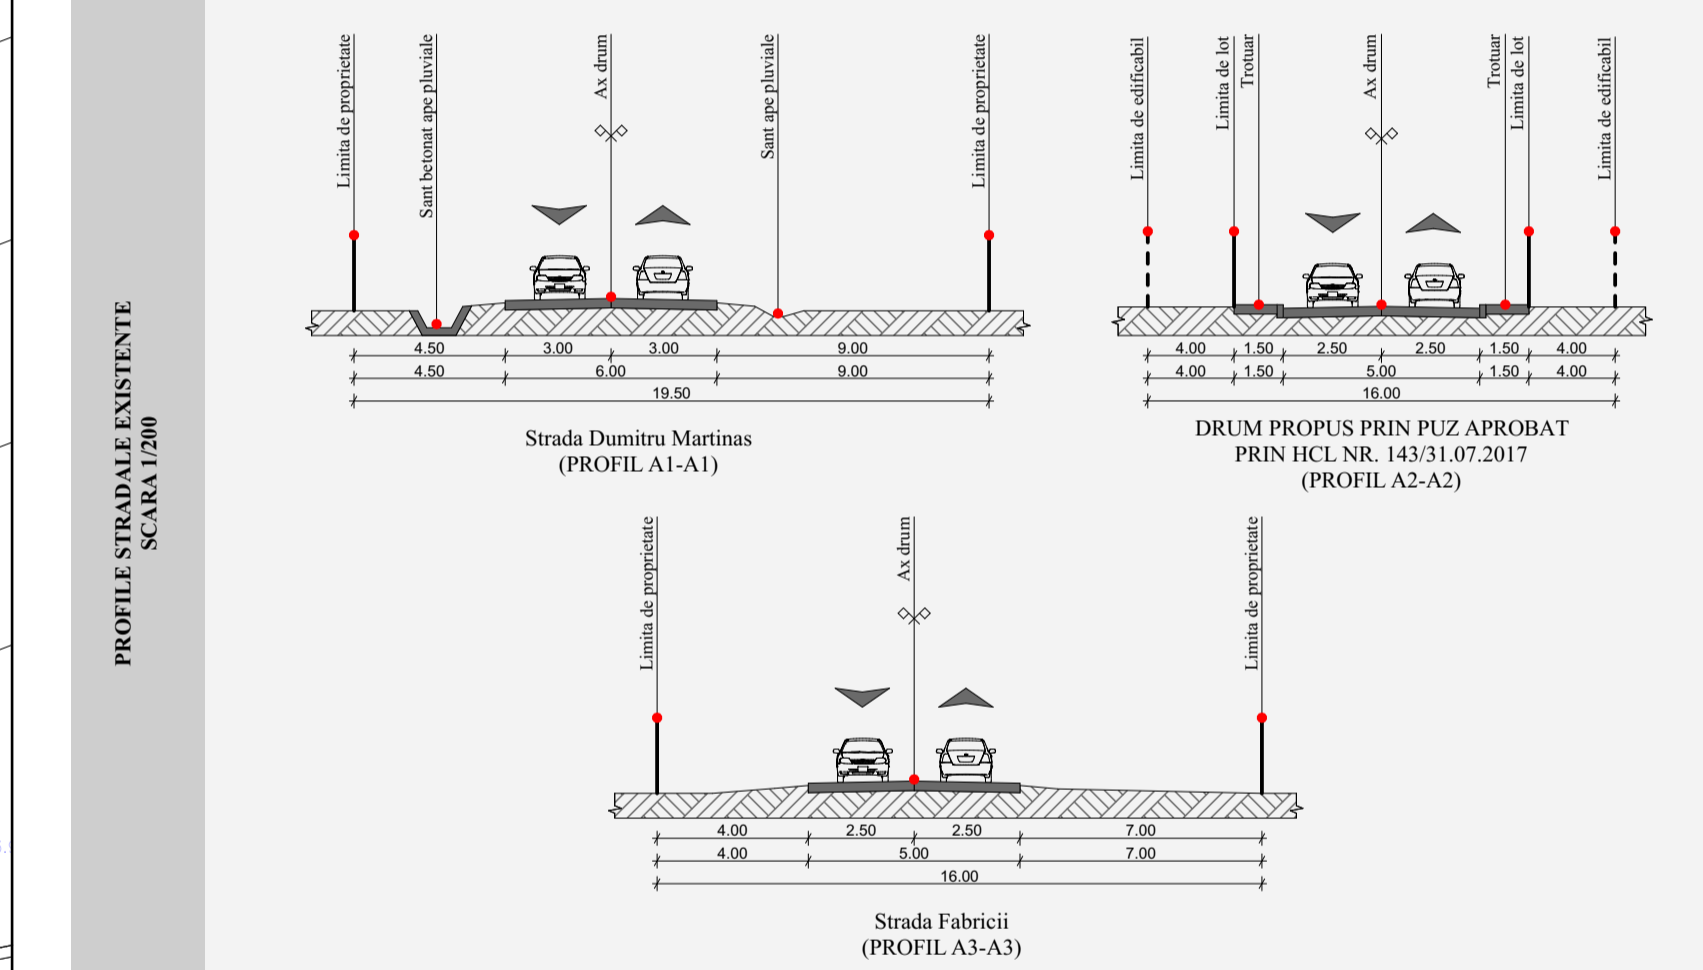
PROFILE STRADALE EXISTENTE
SCARA 1/200

Limita de proprietate
Sant betonat ape pluviale
Ax drum
Sant ape pluviale
Limita de proprietate

4.50 3.00 3.00 9.00
4.50 6.00 9.00
19.50

Strada Dumitru Martinas
(PROFIL A1-A1)

Limita de edificabil
Limita de lot
Trotuar
Ax drum
Trotuar
Limita de lot
Limita de edificabil

4.00 1.50 2.50 2.50 1.50 4.00
4.00 1.50 5.00 1.50 4.00
16.00

DRUM PROPUS PRIN PUZ APROBAT
PRIN HCL NR. 143/31.07.2017
(PROFIL A2-A2)

Limita de proprietate
Ax drum
Limita de proprietate

4.00 2.50 2.50 7.00
4.00 5.00 7.00
16.00

Strada Fabricii
(PROFIL A3-A3)